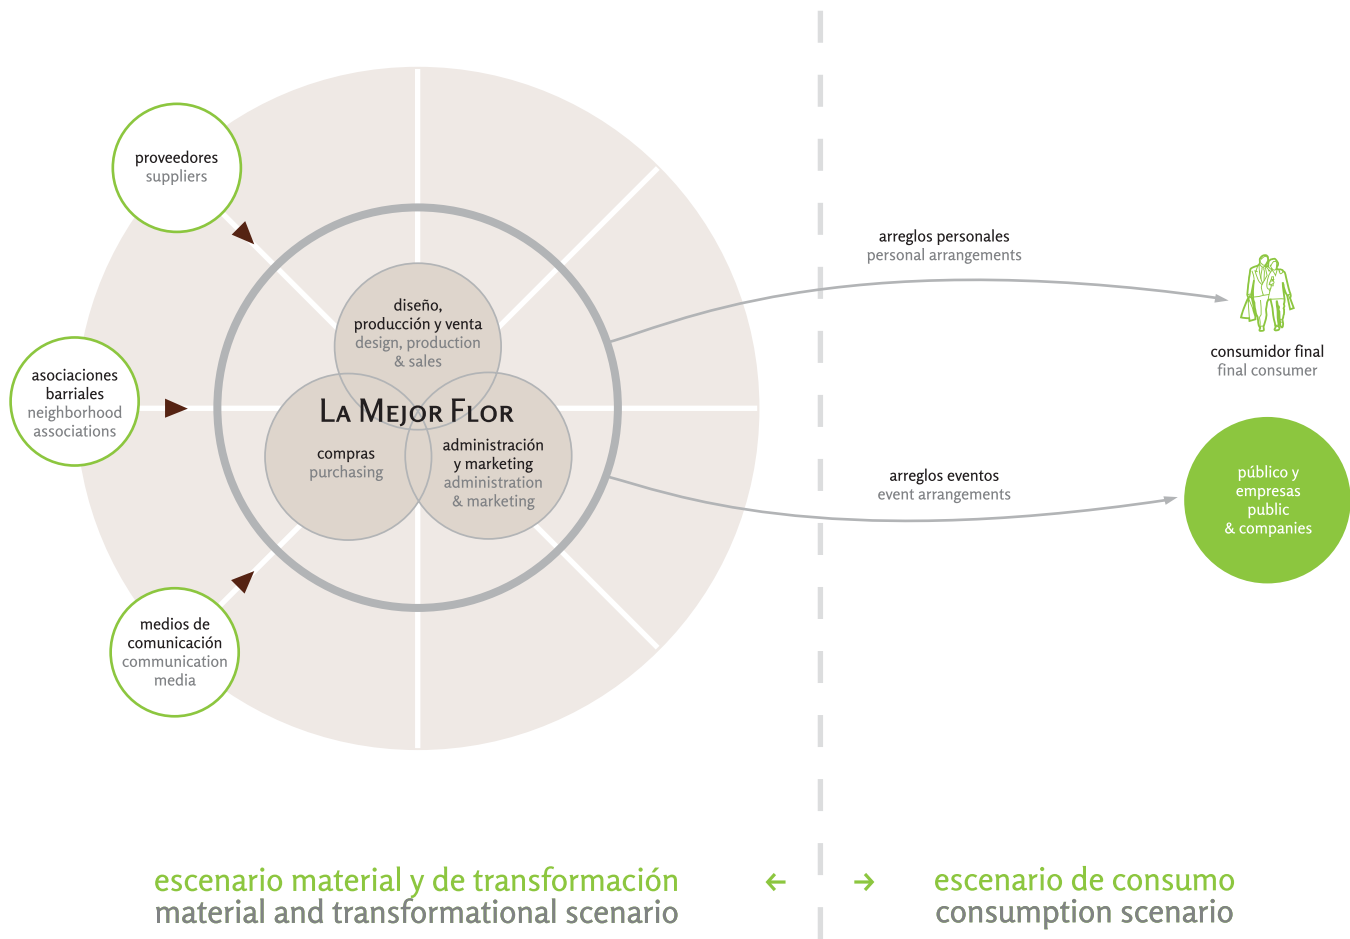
proveedores
suppliers

asociaciones barriales
neighborhood associations

medios de comunicación
communication media

diseño, producción y venta
design, production & sales

LA MEJOR FLOR

compras
purchasing

administración y marketing
administration & marketing

arreglos personales
personal arrangements

consumidor final
final consumer

arreglos eventos
event arrangements

público y empresas
public & companies

escenario material y de transformación
material and transformational scenario

←

→

escenario de consumo
consumption scenario